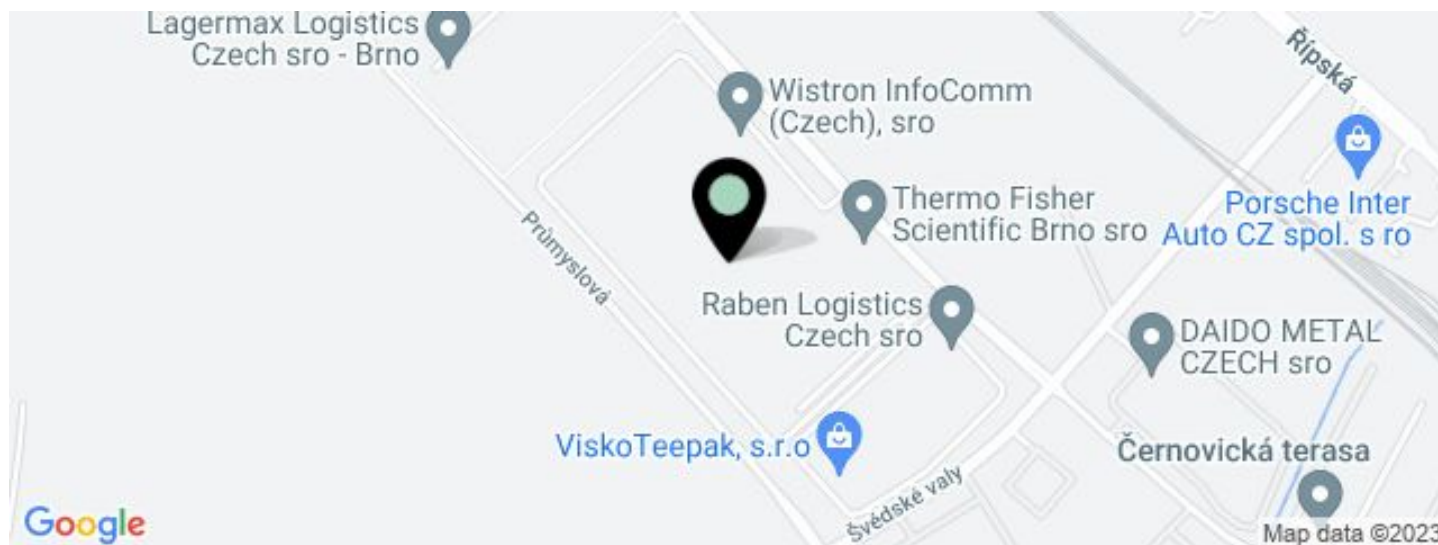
Lagermax Logistics Czech sro - Brno

Řípská

Wistron InfoComm (Czech), sro

Thermo Fisher Scientific Brno sro

Porsche Inter Auto CZ spol. s ro

Průmyslová

Raben Logistics Czech sro

DAIDO METAL CZECH sro

ViskoTeepak, s.r.o

Černovická terasa

Švédské valy

Google

Map data ©2023